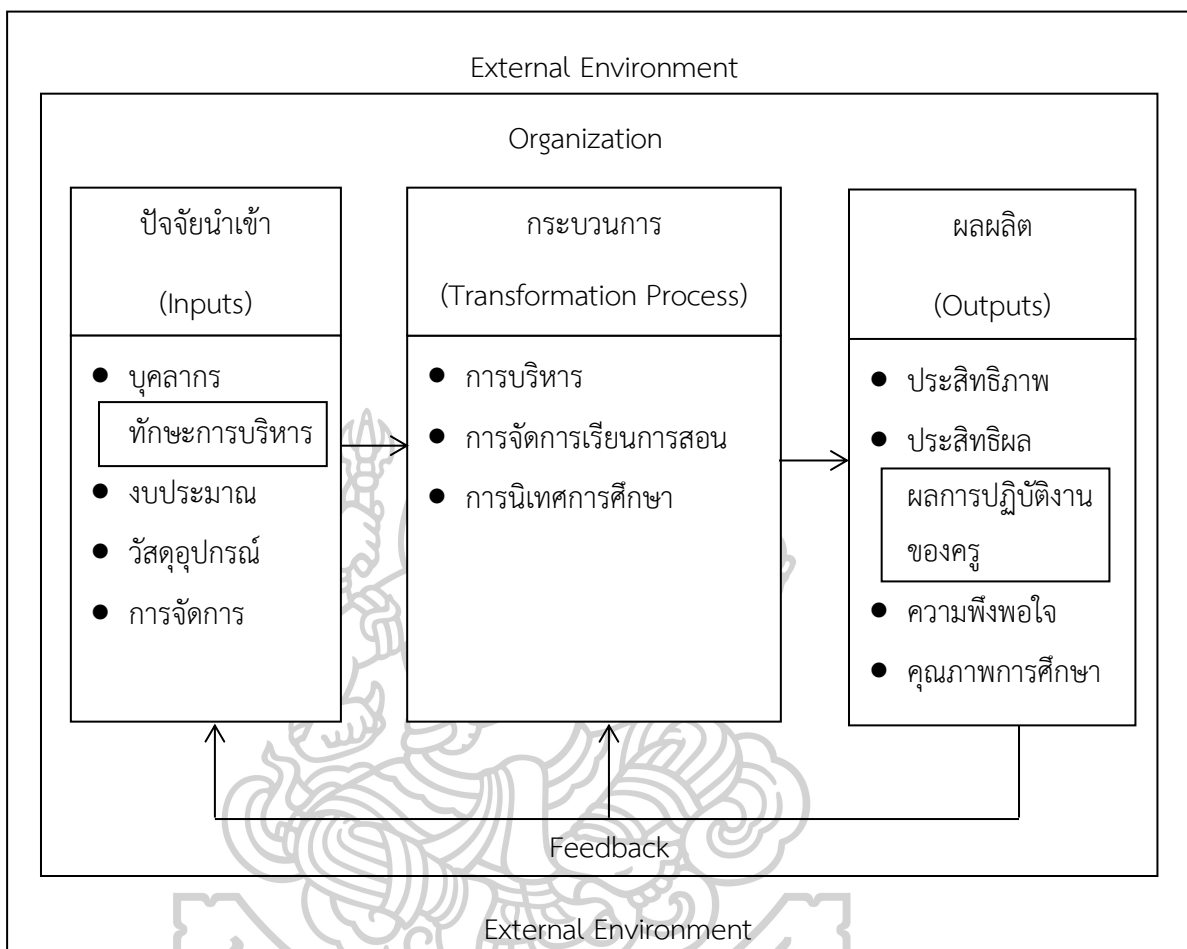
External Environment

Organization

ปัจจัยนำเข้า

(Inputs)

● บุคลากร

ทักษะการบริหาร

● งบประมาณ

● วัสดุอุปกรณ์

● การจัดการ

กระบวนการ

(Transformation Process)

● การบริหาร

● การจัดการเรียนการสอน

● การนิเทศการศึกษา

ผลผลิต

(Outputs)

● ประสิทธิภาพ

● ประสิทธิผล

ผลการปฏิบัติงานของครู

● ความพึงพอใจ

● คุณภาพการศึกษา

Feedback

External Environment